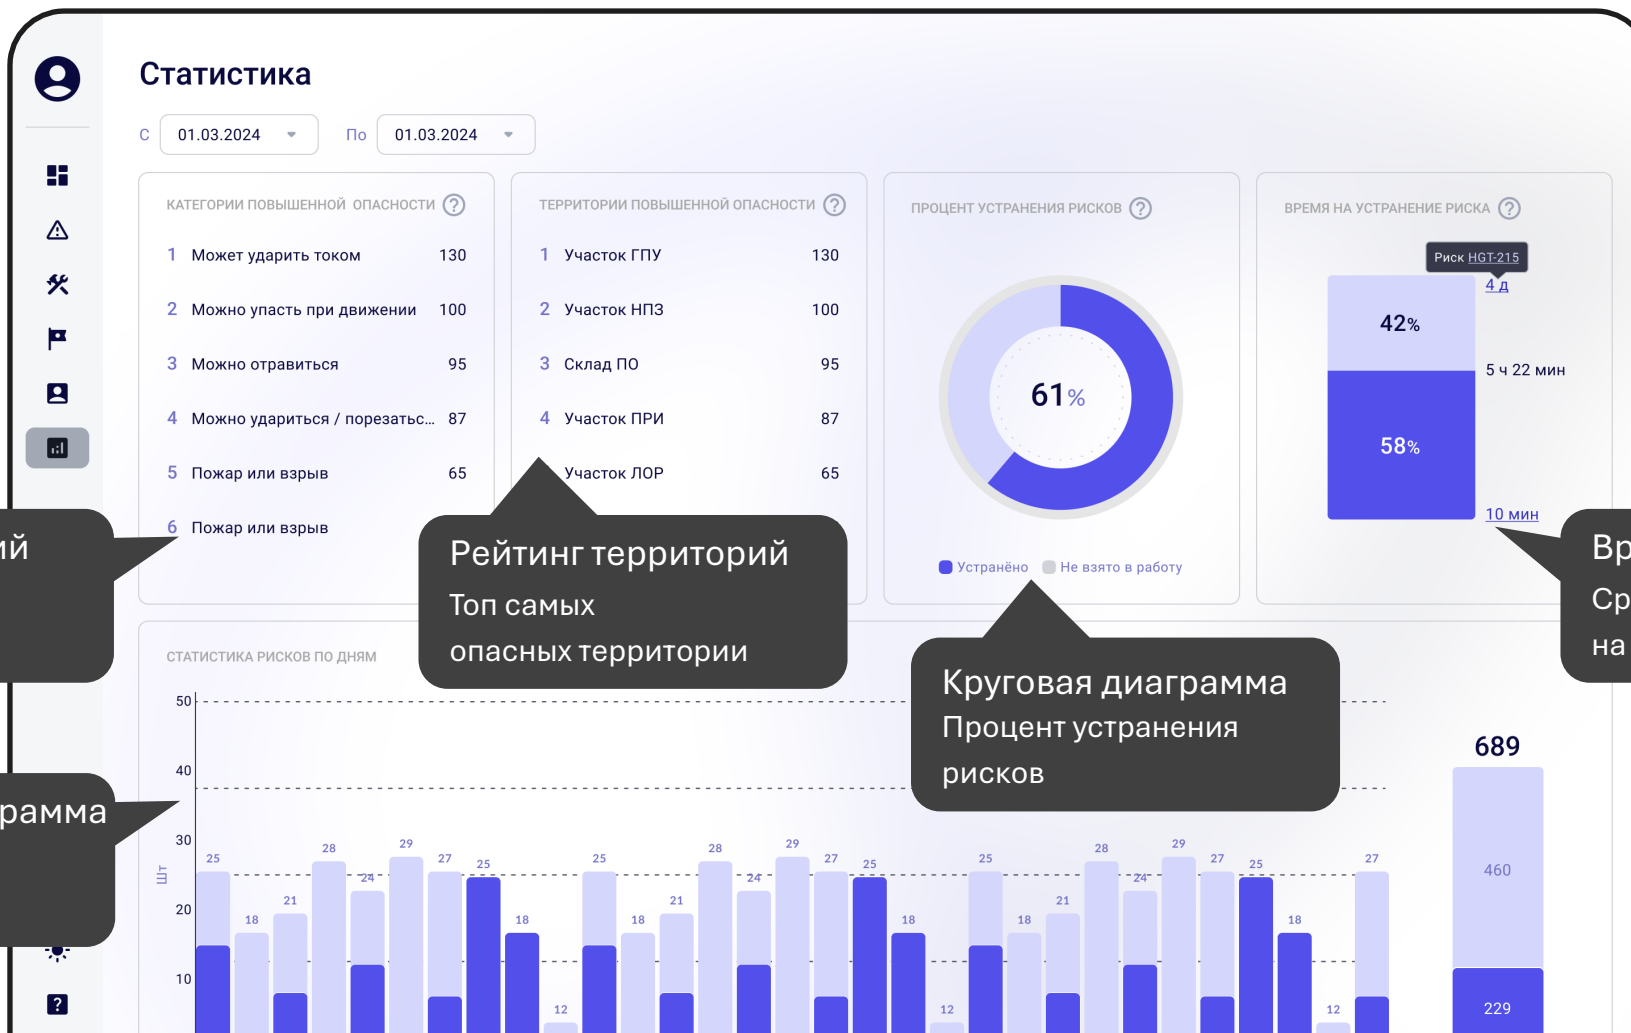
Статистика

С 01.03.2024 По 01.03.2024

КАТЕГОРИИ ПОВЫШЕННОЙ ОПАСНОСТИ ?

| | | |
|---|---|---|
| 1 | Может ударить током | 130 |
| 2 | Можно упасть при движении | 100 |
| 3 | Можно отравиться | 95 |
| 4 | Можно удариться / порезатьс... | 87 |
| 5 | Пожар или взрыв | 65 |
| 6 | Пожар или взрыв | |

ТЕРРИТОРИИ ПОВЫШЕННОЙ ОПАСНОСТИ ?

| | | |
|---|---|---|
| 1 | Участок ГПУ | 130 |
| 2 | Участок НПЗ | 100 |
| 3 | Склад ПО | 95 |
| 4 | Участок ПРИ | 87 |
| | Участок ЛОР | 65 |

ПРОЦЕНТ УСТРАНЕНИЯ РИСКОВ ?

61%

Устранёно Не взято в работу

ВРЕМЯ НА УСТРАНЕНИЕ РИСКА ?

Риск HGT-215
4 д
42%
5 ч 22 мин
58%
10 мин

ий

Рейтинг территорий
Топ самых опасных территории

Круговая диаграмма
Процент устранения рисков

Вр
Ср
на

рамма

СТАТИСТИКА РИСКОВ ПО ДНЯМ

50
40
30
20
10
шт

25 18 21 28 24 29 27 25 18 12 25 18 21 28 24 29 27 25 18 12 25 18 21 28 24 29 27 25 18 12 27

689
460
229